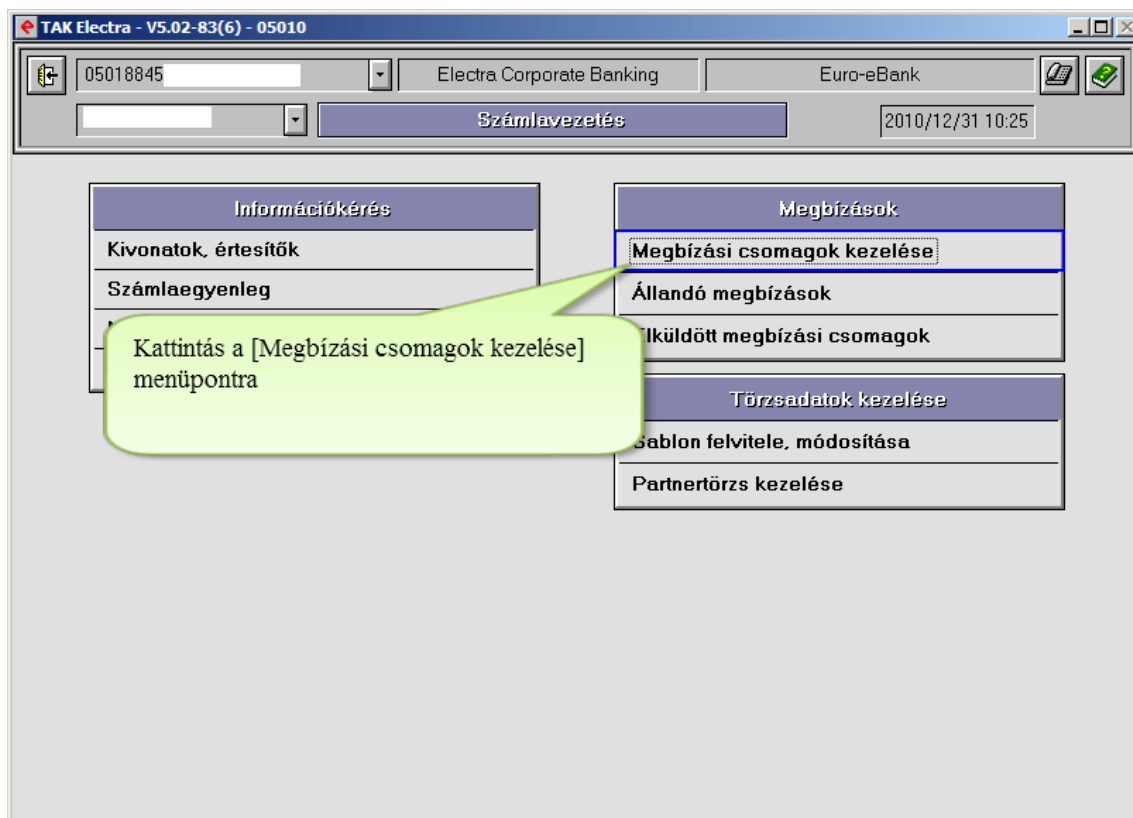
TAK Electra - V5.02-83(6) - 05010

05018845

Electra Corporate Banking

Euro-eBank

Számlavezetés

2010/12/31 10:25

Információkérés

Kivonatok, értesítők

Számlaegyenleg

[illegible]

Megbízások

Megbízási csomagok kezelése

Állandó megbízások

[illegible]lküldött megbízási csomagok

Törzsadatok kezelése

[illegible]ablon felvitele, módosítása

Partnertörzs kezelése

Kattintás a [Megbízási csomagok kezelése] menüpontra